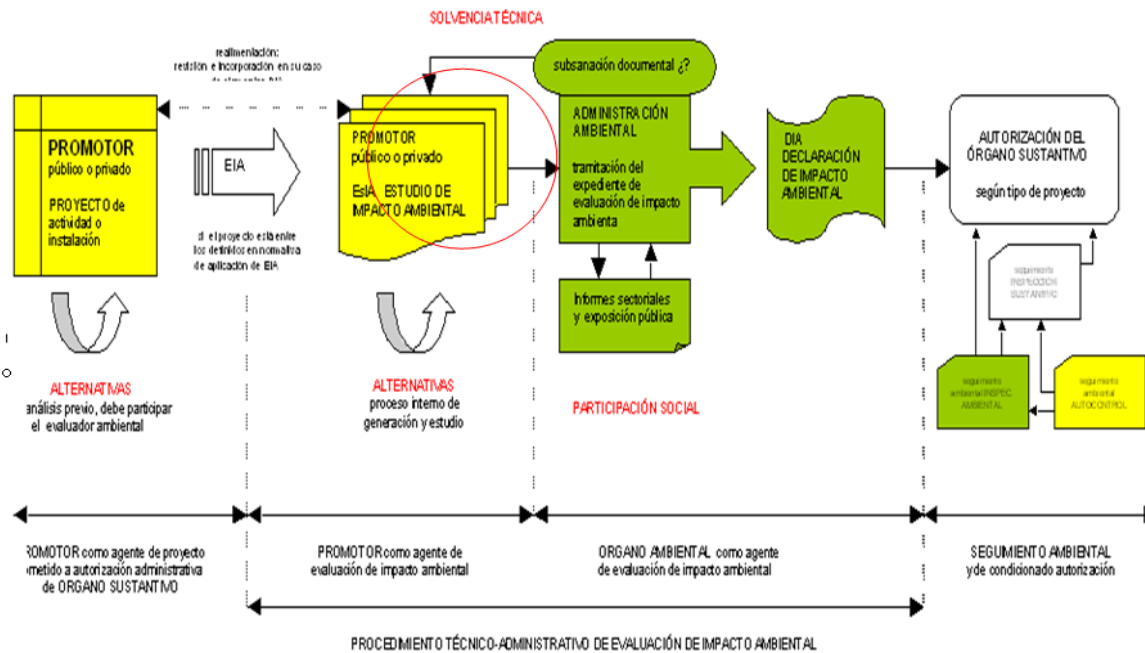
SOLVENCIA TÉCNICA

realimentación: revisión e incorporación en su caso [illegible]

subsanación documental ¿?

PROMOTOR
público o privado

PROYECTO de actividad o instalación

EIA

si el proyecto está entre los definidos en normativa de aplicación de EIA

PROMOTOR
público o privado

EsIA ESTUDIO DE IMPACTO AMBIENTAL

ADMINISTRACIÓN AMBIENTAL

tramitación del expediente de evaluación de impacto ambiental

DIA
DECLARACIÓN DE IMPACTO AMBIENTAL

AUTORIZACIÓN DEL ÓRGANO SUSTANTIVO

según tipo de proyecto

Informes sectoriales y exposición pública

seguimiento INSPECCIÓN SUSTANTIVO

seguimiento ambiental INSPEC AMBIENTAL

seguimiento ambiental AUTOCONTROL

ALTERNATIVAS
análisis previo, debe participar el evaluador ambiental

ALTERNATIVAS
proceso interno de generación y estudio

PARTICIPACIÓN SOCIAL

PROMOTOR como agente de proyecto sometido a autorización administrativa de ORGANO SUSTANTIVO

PROMOTOR como agente de evaluación de impacto ambiental

ORGANO AMBIENTAL como agente de evaluación de impacto ambiental

SEGUIMIENTO AMBIENTAL y de condicionado autorización

PROCEDIMIENTO TÉCNICO-ADMINISTRATIVO DE EVALUACIÓN DE IMPACTO AMBIENTAL